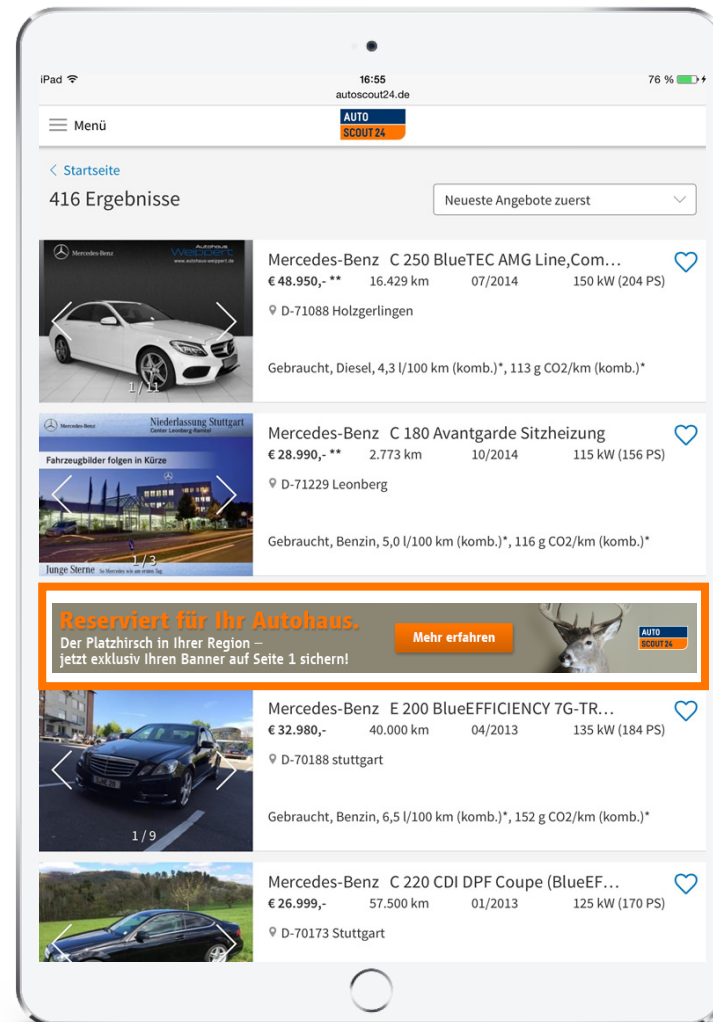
iPad
16:55
autoscout24.de
76 %

Menü
AUTO SCOUT24

< Startseite
416 Ergebnisse
Neueste Angebote zuerst

Mercedes-Benz Autohaus Weippert www.autohaus-weippert.de
1 / 11
Mercedes-Benz C 250 BlueTEC AMG Line,Com...
€ 48.950,- ** 16.429 km 07/2014 150 kW (204 PS)
D-71088 Holzgerlingen
Gebraucht, Diesel, 4,3 l/100 km (komb.)*, 113 g CO2/km (komb.)*

Mercedes-Benz Niederlassung Stuttgart Center Leonberg-Ramtel
Fahrzeugbilder folgen in Kürze
1 / 3
Junge Sterne
Mercedes-Benz C 180 Avantgarde Sitzheizung
€ 28.990,- ** 2.773 km 10/2014 115 kW (156 PS)
D-71229 Leonberg
Gebraucht, Benzin, 5,0 l/100 km (komb.)*, 116 g CO2/km (komb.)*

Reserviert für Ihr Autohaus.
Der Platzhirsch in Ihrer Region – jetzt exklusiv Ihren Banner auf Seite 1 sichern!
Mehr erfahren
AUTO SCOUT24

1 / 9
Mercedes-Benz E 200 BlueEFFICIENCY 7G-TR...
€ 32.980,- 40.000 km 04/2013 135 kW (184 PS)
D-70188 stuttgart
Gebraucht, Benzin, 6,5 l/100 km (komb.)*, 152 g CO2/km (komb.)*

Mercedes-Benz C 220 CDI DPF Coupe (BlueEF...
€ 26.999,- 57.500 km 01/2013 125 kW (170 PS)
D-70173 Stuttgart